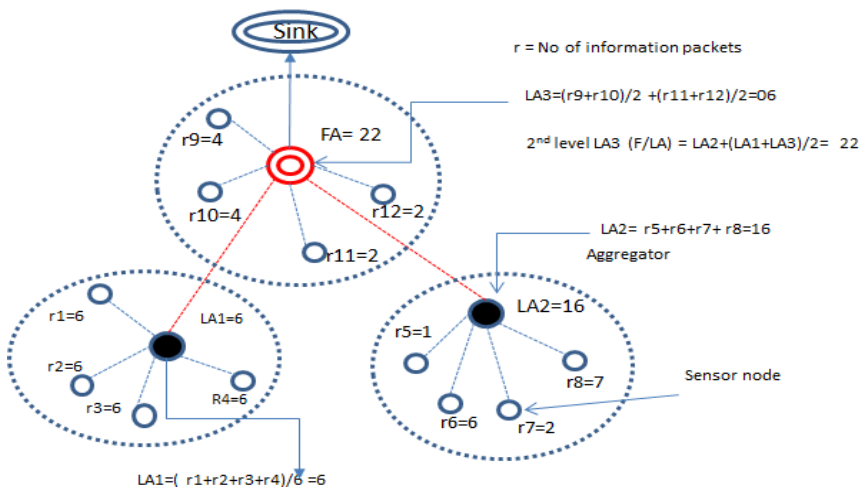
Sink

r = No of information packets

LA3=(r9+r10)/2 +(r11+r12)/2=06

FA= 22

2$^{nd}$ level LA3 (F/LA) = LA2+(LA1+LA3)/2= 22

r9=4

r10=4

r12=2

r11=2

LA2= r5+r6+r7+ r8=16

Aggregator

LA2=16

r1=6

LA1=6

r5=1

r2=6

r3=6

R4=6

r8=7

Sensor node

r6=6

r7=2

LA1=( r1+r2+r3+r4)/6 =6